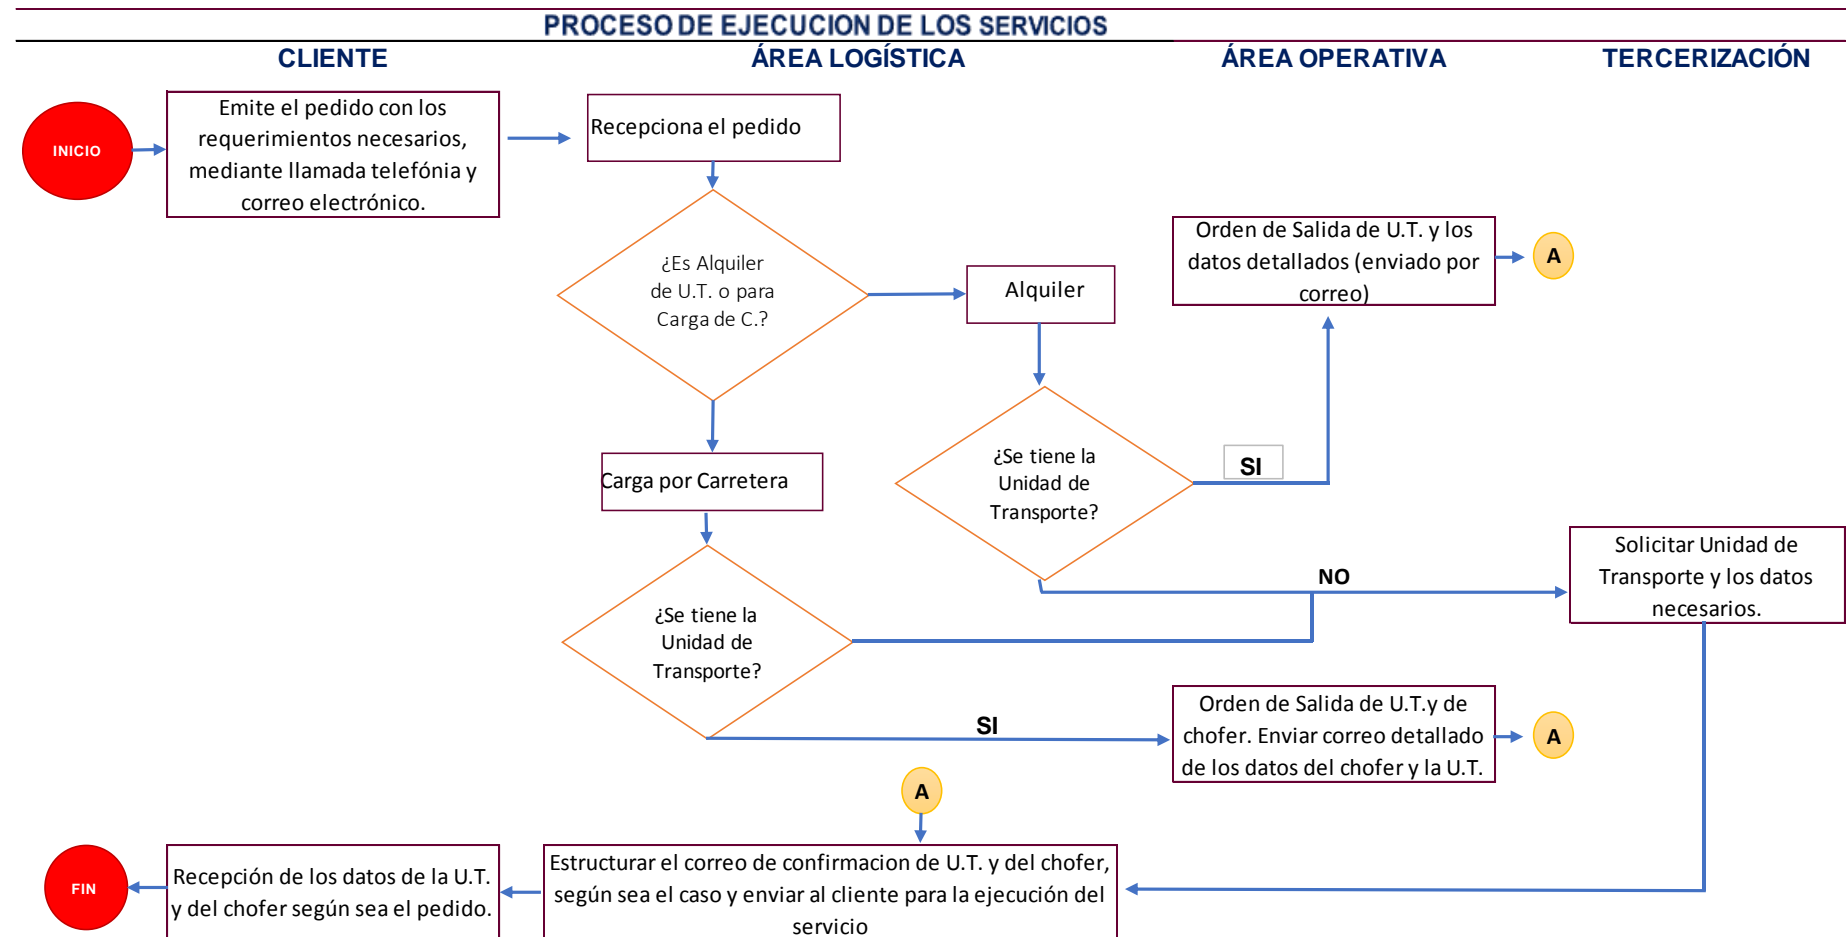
PROCESO DE EJECUCION DE LOS SERVICIOS

CLIENTE

ÁREA LOGÍSTICA

ÁREA OPERATIVA

TERCERIZACIÓN

INICIO

Emite el pedido con los requerimientos necesarios, mediante llamada telefónia y correo electrónico.

Recepciona el pedido

¿Es Alquiler de U.T. o para Carga de C.?

Alquiler

Orden de Salida de U.T. y los datos detallados (enviado por correo)

A

¿Se tiene la Unidad de Transporte?

SI

Carga por Carretera

NO

Solicitar Unidad de Transporte y los datos necesarios.

¿Se tiene la Unidad de Transporte?

SI

Orden de Salida de U.T.y de chofer. Enviar correo detallado de los datos del chofer y la U.T.

A

A

FIN

Recepción de los datos de la U.T. y del chofer según sea el pedido.

Estructurar el correo de confirmacion de U.T. y del chofer, según sea el caso y enviar al cliente para la ejecución del servicio